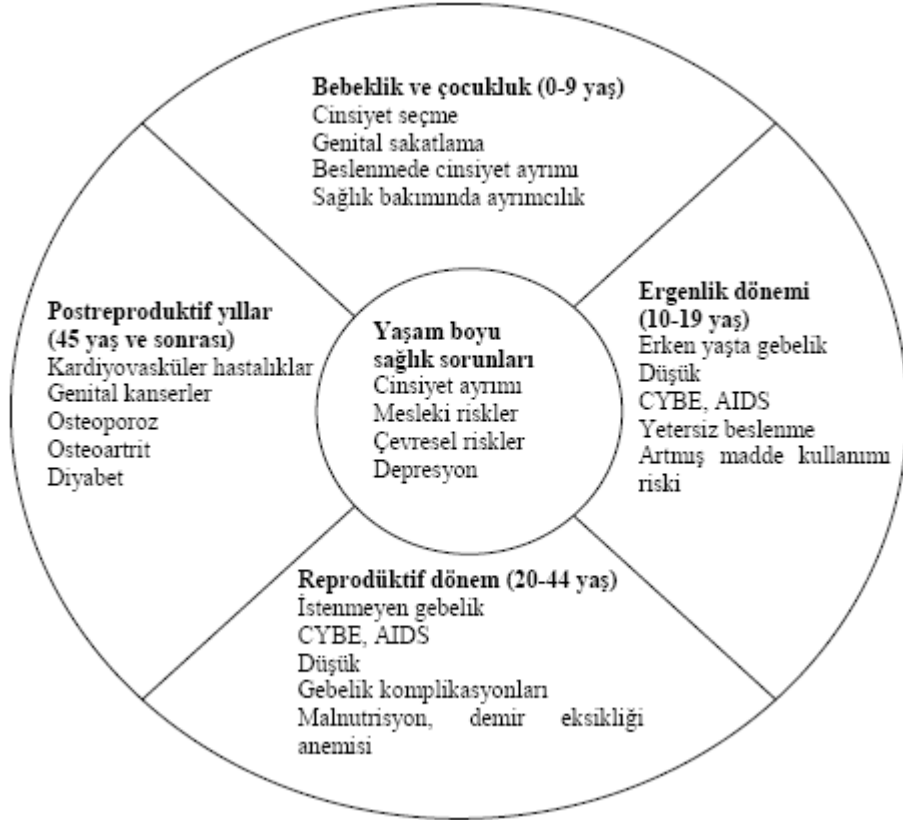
Bebeklik ve çocukluk (0-9 yaş)
Cinsiyet seçme
Genital sakatlama
Beslenmede cinsiyet ayrımı
Sağlık bakımında ayrımcılık

Postreproduktif yıllar (45 yaş ve sonrası)
Kardiyovasküler hastalıklar
Genital kanserler
Osteoporoz
Osteoartrit
Diyabet

Yaşam boyu sağlık sorunları
Cinsiyet ayrımı
Mesleki riskler
Çevresel riskler
Depresyon

Ergenlik dönemi (10-19 yaş)
Erken yaşta gebelik
Düşük
CYBE, AIDS
Yetersiz beslenme
Artmış madde kullanımı riski

Reprodüktif dönem (20-44 yaş)
İstenmeyen gebelik
CYBE, AIDS
Düşük
Gebelik komplikasyonları
Malnutrisyon, demir eksikliği anemisi